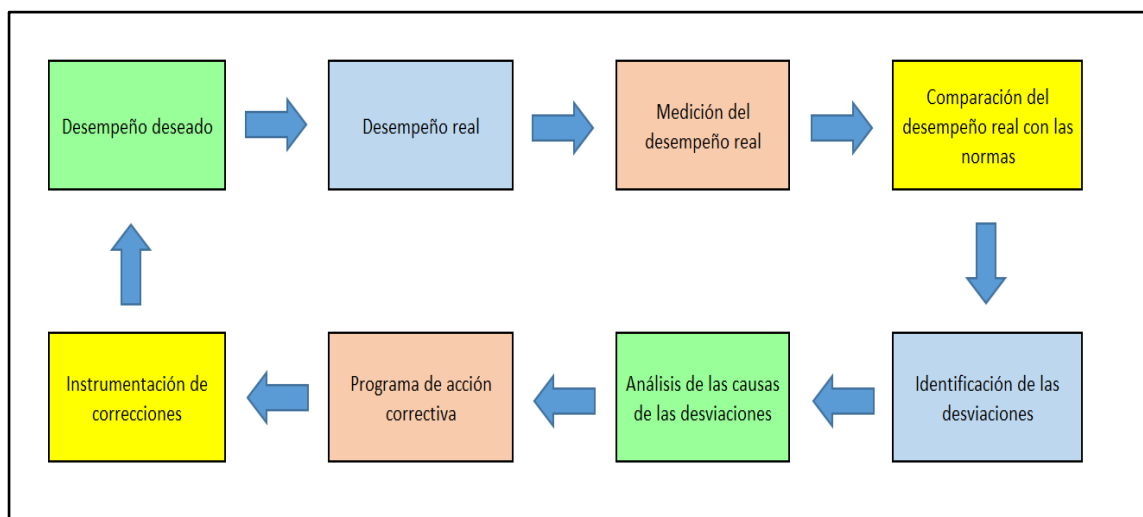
Desempeño deseado

Desempeño real

Medición del desempeño real

Comparación del desempeño real con las normas

Identificación de las desviaciones

Análisis de las causas de las desviaciones

Programa de acción correctiva

Instrumentación de correcciones